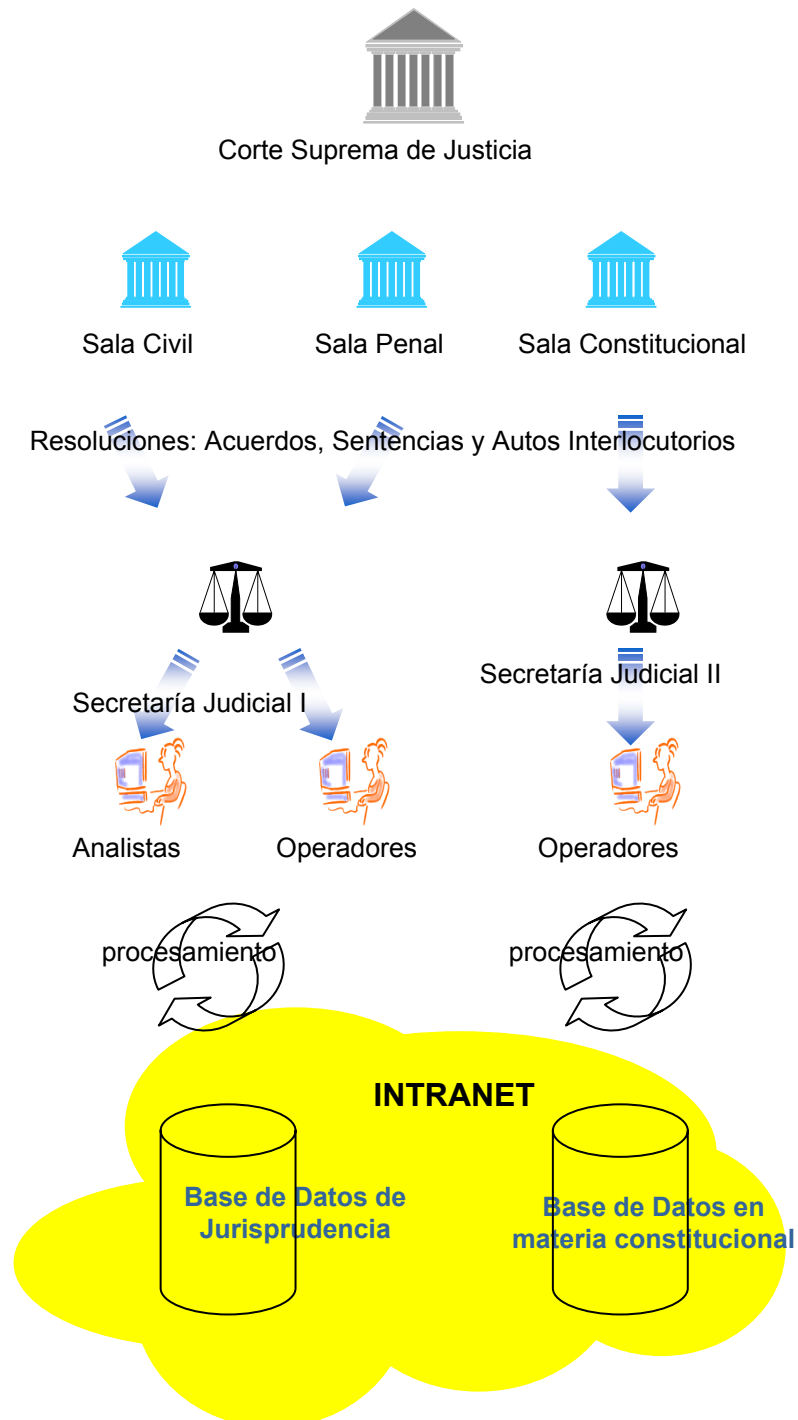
Corte Suprema de Justicia

Sala Civil

Sala Penal

Sala Constitucional

Resoluciones: Acuerdos, Sentencias y Autos Interlocutorios

Secretaría Judicial I

Secretaría Judicial II

Analistas

Operadores

Operadores

procesamiento

procesamiento

INTRANET

Base de Datos de Jurisprudencia

Base de Datos en materia constitucional